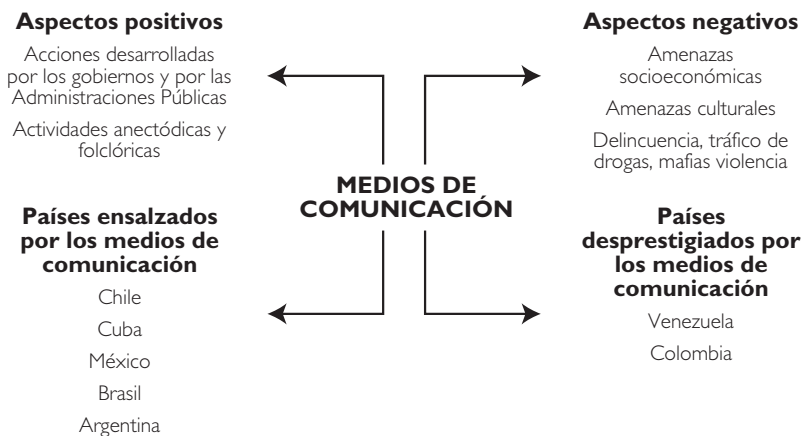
**Aspectos positivos**

Acciones desarrolladas por los gobiernos y por las Administraciones Públicas

Actividades anectódicas y folclóricas

**Aspectos negativos**

Amenazas socioeconómicas

Amenazas culturales

Delincuencia, tráfico de drogas, mafias violencia

**MEDIOS DE COMUNICACIÓN**

**Países ensalzados por los medios de comunicación**

Chile

Cuba

México

Brasil

Argentina

**Países desprestigiados por los medios de comunicación**

Venezuela

Colombia